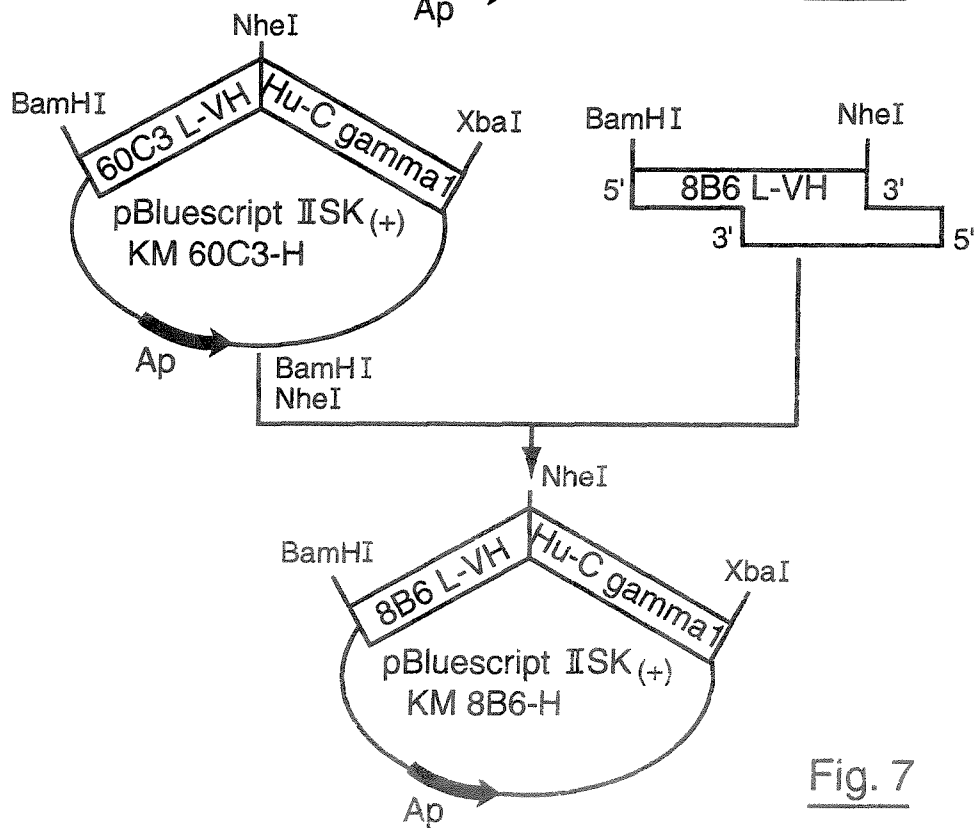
Ap

NheI
BamHI
60C3 L-VH
Hu-C gamma1
XbaI
pBluescript IISK$_{(+)}$
KM 60C3-H
Ap

BamHI
NheI
5'
8B6 L-VH
3'
3'
5'

BamHI
NheI

NheI
BamHI
8B6 L-VH
Hu-C gamma1
XbaI
pBluescript IISK$_{(+)}$
KM 8B6-H
Ap

Fig. 7